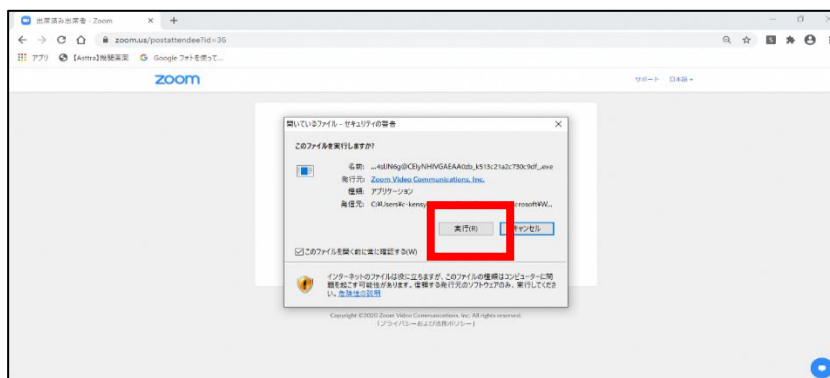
出席済み出席者 - Zoom ×
zoom.us/postattendee?id=36
アプリ 【Asttra】機器実装 Google フォトを使って...
zoom
サポート 日本語
開いているファイル - セキュリティの警告 ×
このファイルを実行しますか?
名前: ...4sUN6g@CElyNHIVGAEAA0zb_k513c21a2c730c9df_.exe
発行元: Zoom Video Communications, Inc.
種類: アプリケーション
発信元: C:¥Users¥c-kensy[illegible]crosoft¥W...
実行(R) キャンセル
このファイルを開く前に常に確認する(W)
インターネットのファイルは役に立ちますが、このファイルの種類はコンピューターに問題を起こす可能性があります。信頼する発行元のソフトウェアのみ、実行してください。危険性の説明
Copyright ©2020 Zoom Video Communications, Inc. All rights reserved.
「プライバシーおよび法務ポリシー」